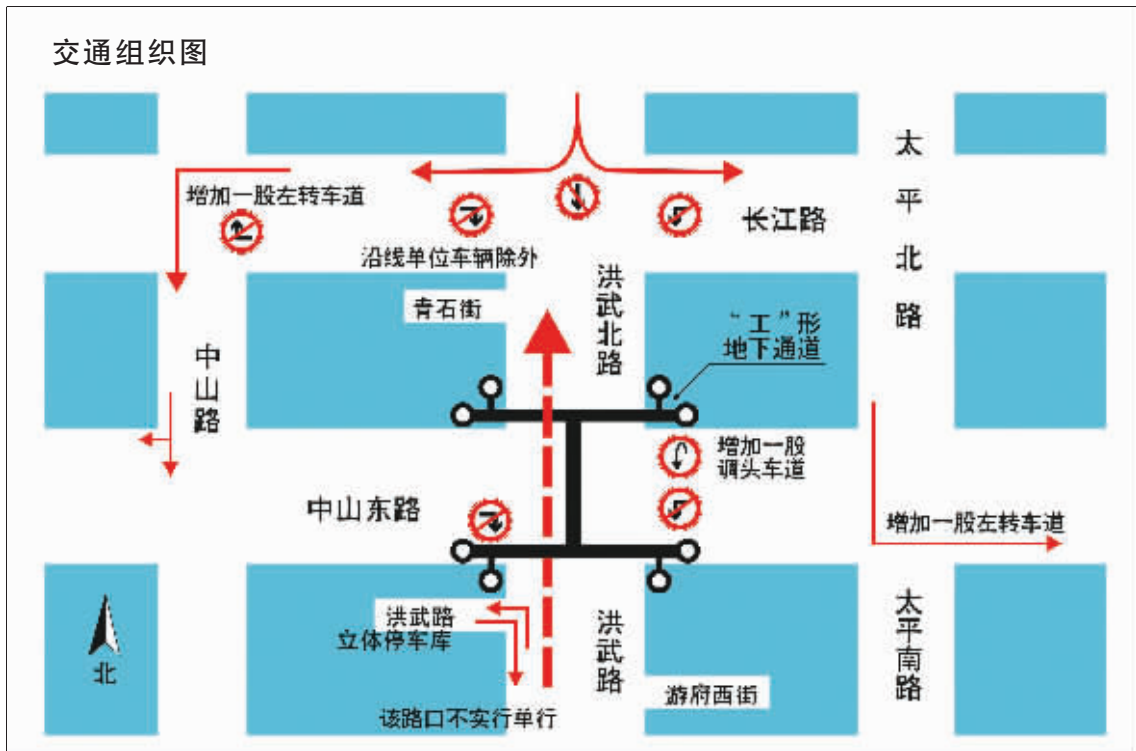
交通组织图

增加一股左转车道

沿线单位车辆除外

长江路

太平北路

青石街

洪武北路

"工"形地下通道

中山路

增加一股调头车道

中山东路

增加一股左转车道

洪武路立体停车库

洪武路

太平南路

北

游府西街

该路口不实行单行